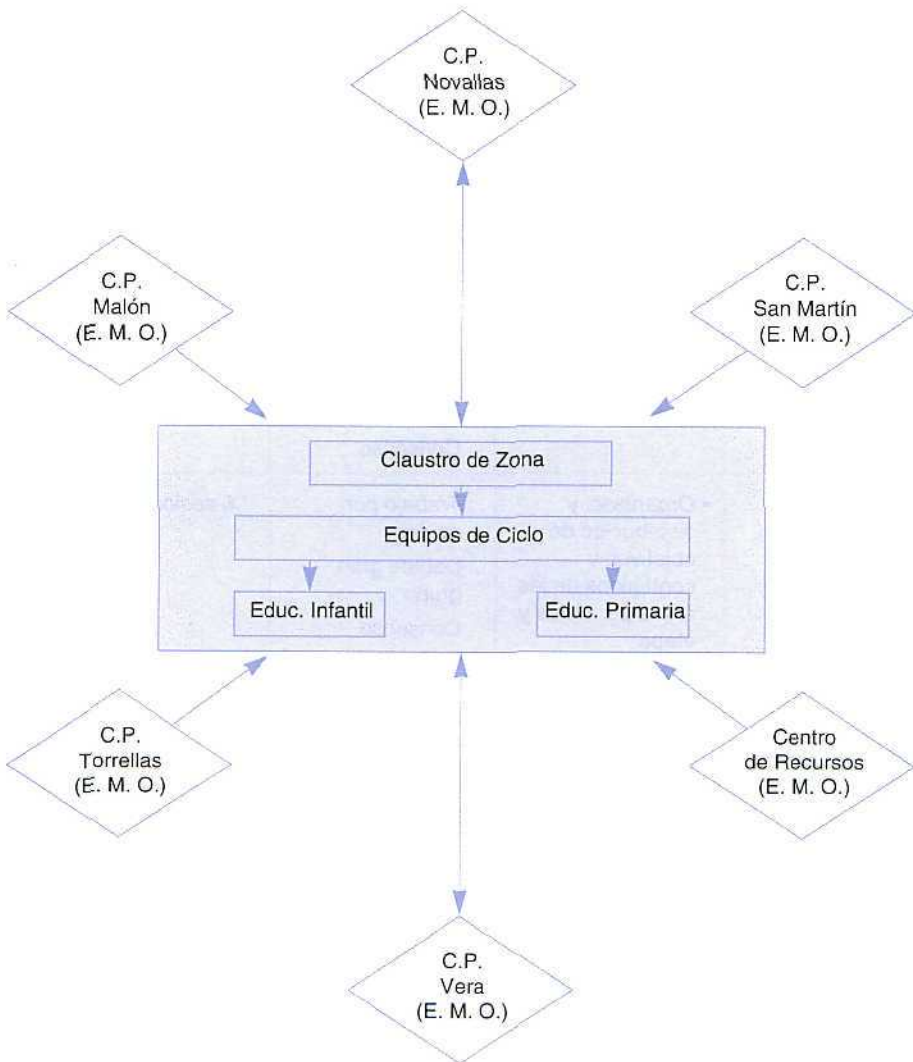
C.P.
Novallas
(E. M. O.)

C.P.
Malón
(E. M. O.)

C.P.
San Martín
(E. M. O.)

Claustro de Zona

Equipos de Ciclo

Educ. Infantil

Educ. Primaria

C.P.
Torrellas
(E. M. O.)

Centro
de Recursos
(E. M. O.)

C.P.
Vera
(E. M. O.)